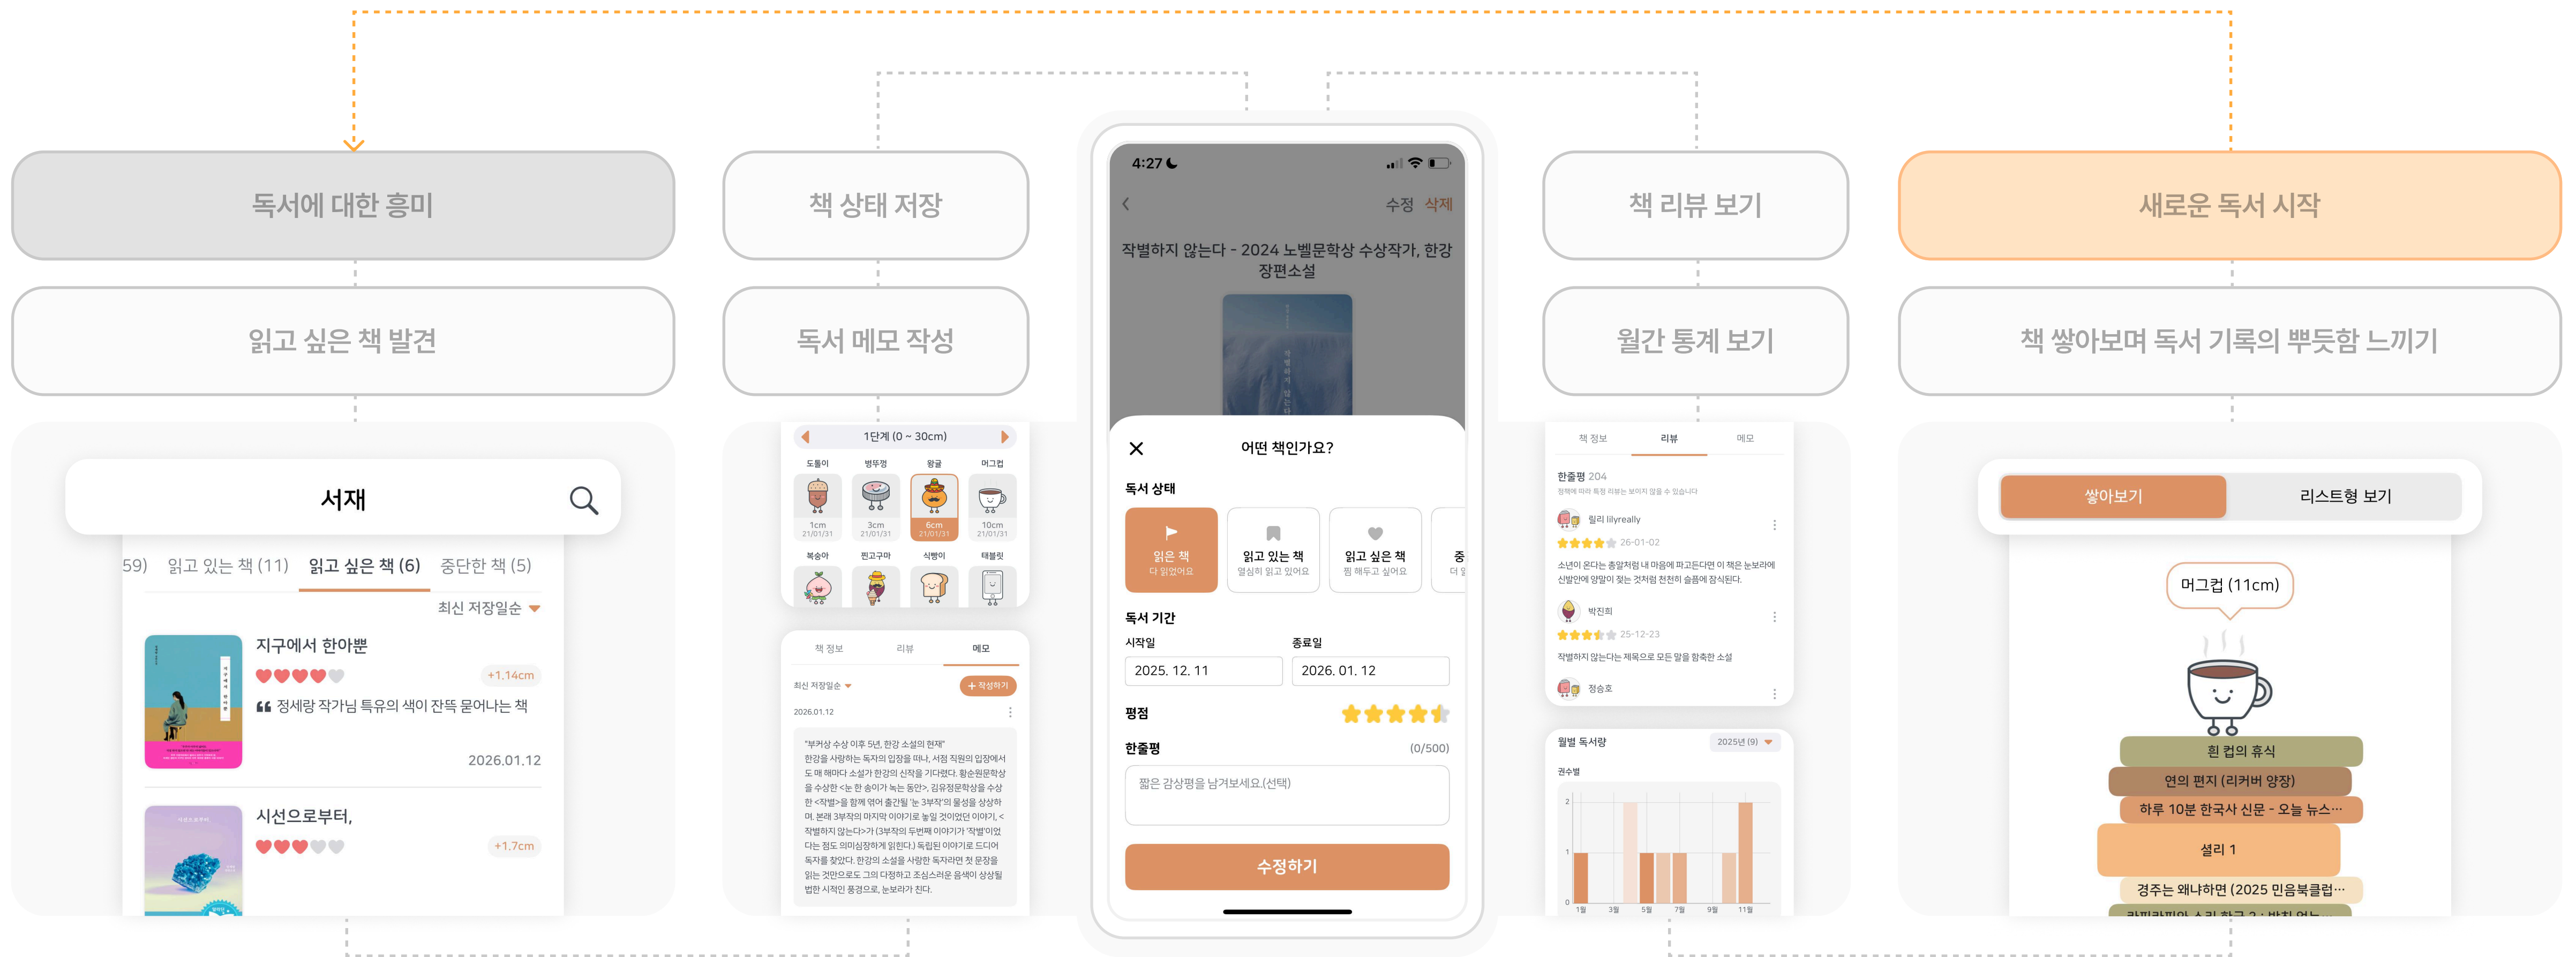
독서에 대한 흥미

읽고 싶은 책 발견

서재

59) 읽고 있는 책 (11) 읽고 싶은 책 (6) 중단한 책 (5)

최신 저장일순

지구에서 한아뿐

+1.14cm

정세랑 작가님 특유의 색이 잔뜩 묻어나는 책

2026.01.12

시선으로부터,

+1.7cm

책 상태 저장

독서 메모 작성

1단계 (0 ~ 30cm)

도토리 병뚜껑 왕귤 머그컵

1cm 21/01/31 3cm 21/01/31 6cm 21/01/31 10cm 21/01/31

복숭아 찐고구마 식빵이 태블릿

책 정보 리뷰 메모

최신 저장일순

+ 작성하기

2026.01.12

"부커상 수상 이후 5년, 한강 소설의 현재" 한강을 사랑하는 독자의 입장을 떠나, 서점 직원의 입장에서도 매 해마다 소설가 한강의 신작을 기다렸다. 황순원문학상을 수상한 <눈 한 송이가 녹는 동안>, 김유정문학상을 수상한 <작별>을 함께 엮어 출간될 '눈 3부작'의 물성을 상상하며. 본래 3부작의 마지막 이야기로 놓일 것이었던 이야기, <작별하지 않는다>가 (3부작의 두번째 이야기가 '작별'이었다는 점도 의미심장하게 읽힌다.) 독립된 이야기로 드디어 독자를 찾았다. 한강의 소설을 사랑한 독자라면 첫 문장을 읽는 것만으로도 그의 다정하고 조심스러운 음색이 상상될 법한 시작인 풍경으로, 눈보라가 친다.

4:27

수정 삭제

작별하지 않는다 - 2024 노벨문학상 수상작가, 한강 장편소설

어떤 책인가요?

독서 상태

읽은 책
다 읽었어요

읽고 있는 책
열심히 읽고 있어요

읽고 싶은 책
찜 해두고 싶어요

중
더 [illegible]

독서 기간

시작일

종료일

2025. 12. 11

2026. 01. 12

평점

한줄평

(0/500)

짧은 감상평을 남겨보세요.(선택)

수정하기

책 리뷰 보기

월간 통계 보기

책 정보 리뷰 메모

한줄평 204

정책에 따라 특정 리뷰는 보이지 않을 수 있습니다

릴리 lilyreally

26-01-02

소년이 온다는 총알처럼 내 마음에 파고든다면 이 책은 눈보라에 신발안에 양말이 젖는 것처럼 천천히 슬픔에 잠식된다.

박진희

25-12-23

작별하지 않는다는 제목으로 모든 말을 함축한 소설

정승호

월별 독서량

2025년 (9)

권수별

2
1
0

1월 3월 5월 7월 9월 11월

새로운 독서 시작

책 쌓아보며 독서 기록의 뿌듯함 느끼기

쌓아보기

리스트형 보기

머그컵 (11cm)

흰 컵의 휴식

연의 편지 (리커버 양장)

하루 10분 한국사 신문 - 오늘 뉴스…

설리 1

경주는 왜냐하면 (2025 민음북클럽…

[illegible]